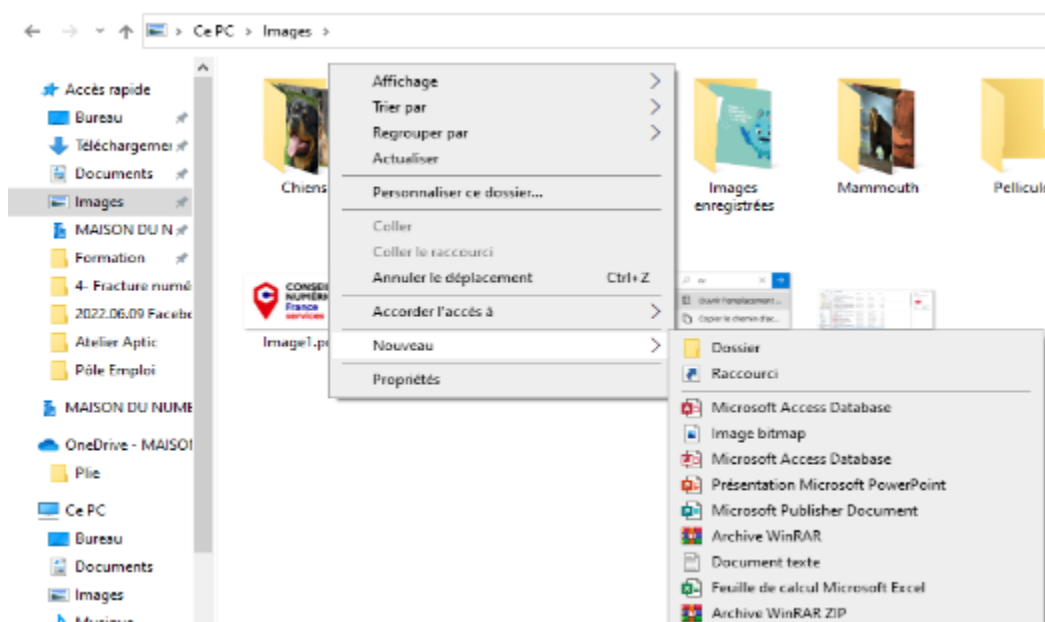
Ce PC > Images >

Accès rapide
Bureau
Téléchargemei
Documents
Images
MAISON DU N
Formation
4- Fracture numé
2022.06.09 Facebe
Atelier Aptic
Pôle Emploi
MAISON DU NUME
OneDrive - MAISOI
Plie
Ce PC
Bureau
Documents
Images
Musique

Chiens
Images enregistrées
Mammouth
Pellicule
CONSEIL NUMÉRIQUE France services
Image1.p

Affichage
Trier par
Regrouper par
Actualiser
Personnaliser ce dossier...
Coller
Coller le raccourci
Annuler le déplacement Ctrl+Z
Accorder l'accès à
Nouveau
Propriétés

Dossier
Raccourci
Microsoft Access Database
Image bitmap
Microsoft Access Database
Présentation Microsoft PowerPoint
Microsoft Publisher Document
Archive WinRAR
Document texte
Feuille de calcul Microsoft Excel
Archive WinRAR ZIP